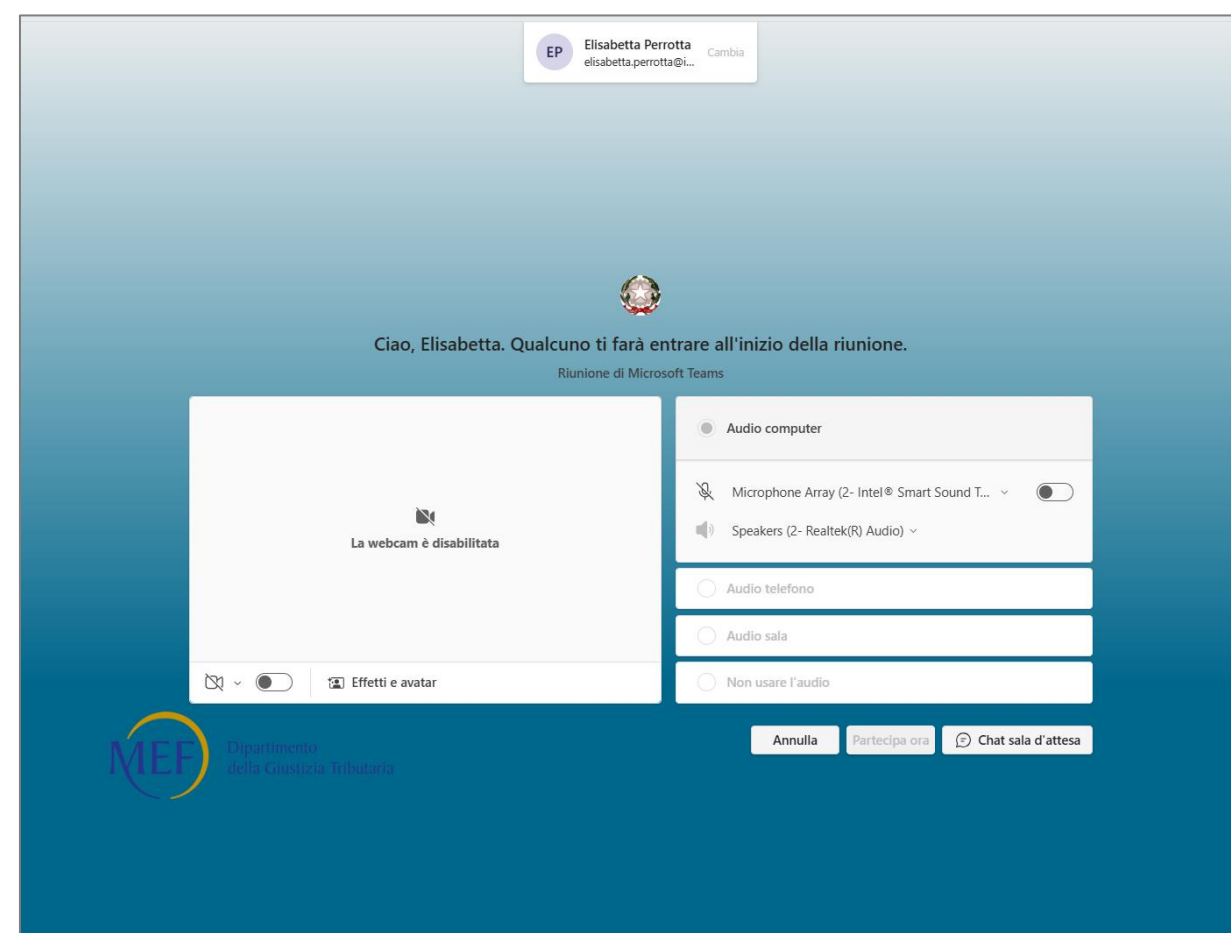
EP Elisabetta Perrotta
elisabetta.perrotta@i...
Cambia

Ciao, Elisabetta. Qualcuno ti farà entrare all'inizio della riunione.

Riunione di Microsoft Teams

La webcam è disabilitata

Effetti e avatar

Audio computer

Microphone Array (2- Intel® Smart Sound T...

Speakers (2- Realtek(R) Audio)

Audio telefono

Audio sala

Non usare l'audio

Annulla

Partecipa ora

Chat sala d'attesa

MEF
Dipartimento
della Giustizia Tributaria